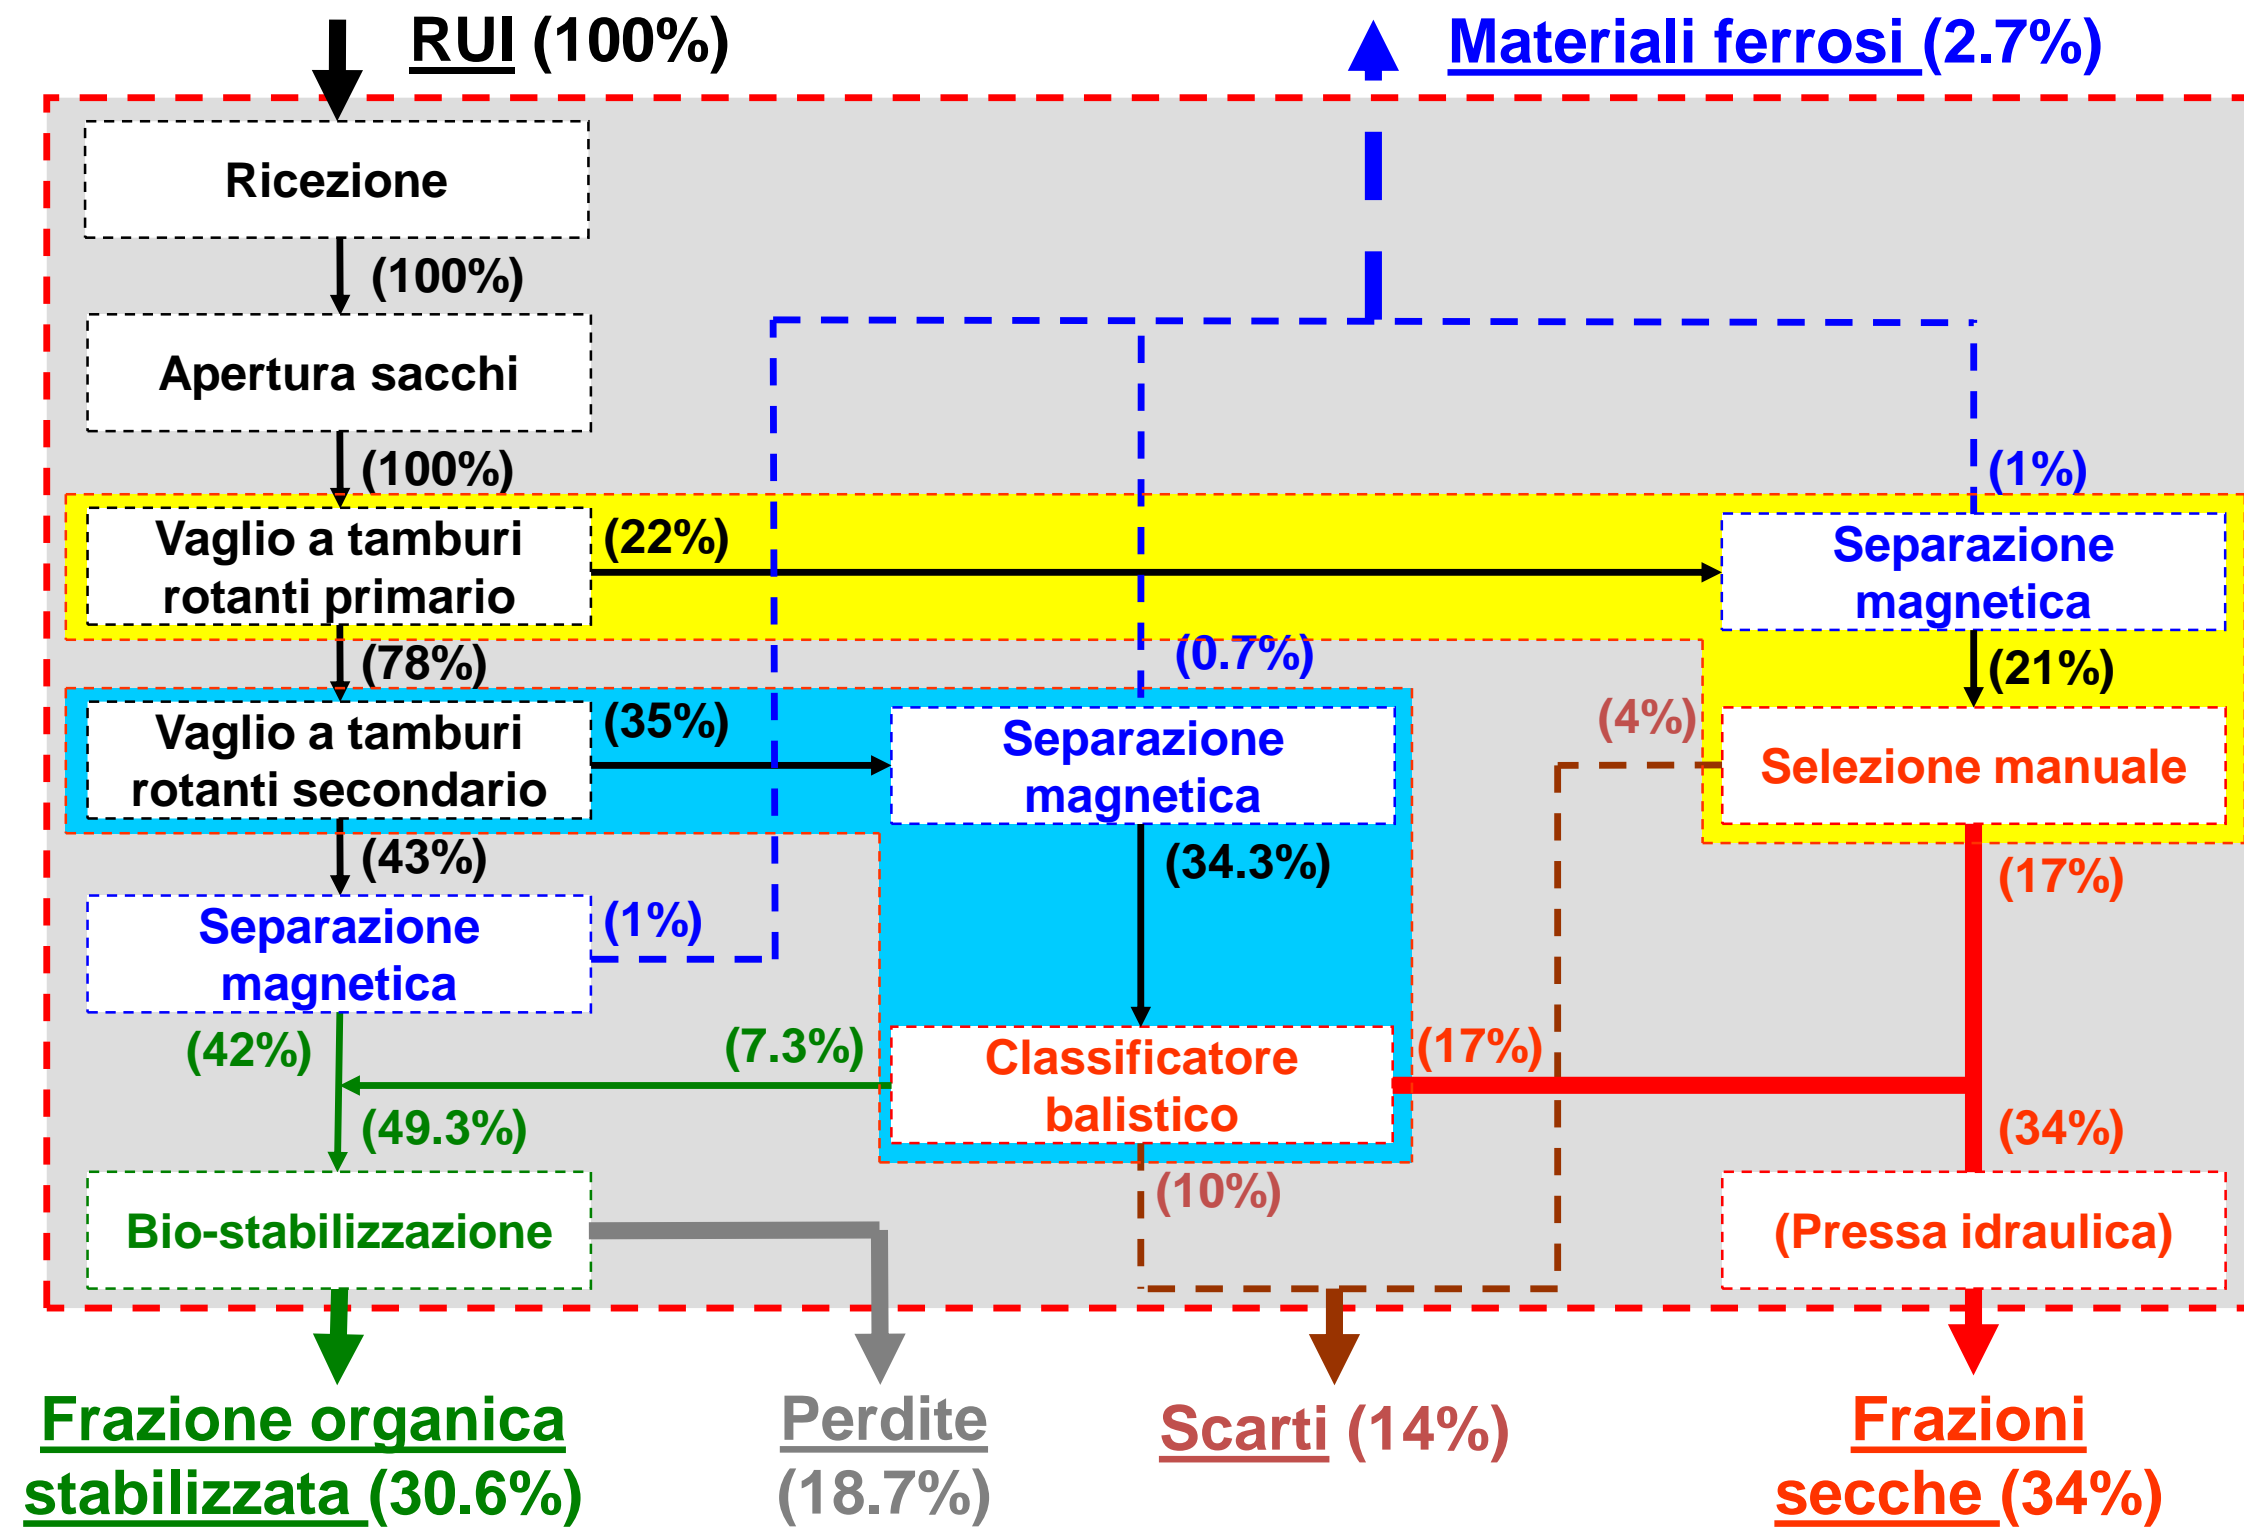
RUI (100%)

Materiali ferrosi (2.7%)

Ricezione

(100%)

Apertura sacchi

(100%)

(1%)

Vaglio a tamburi rotanti primario

(22%)

Separazione magnetica

(78%)

(0.7%)

(21%)

(4%)

Vaglio a tamburi rotanti secondario

(35%)

Separazione magnetica

Selezione manuale

(43%)

(34.3%)

(17%)

Separazione magnetica

(1%)

(42%)

(7.3%)

Classificatore balistico

(17%)

(49.3%)

(34%)

(10%)

Bio-stabilizzazione

(Pressa idraulica)

Frazione organica stabilizzata (30.6%)

Perdite (18.7%)

Scarti (14%)

Frazioni secche (34%)